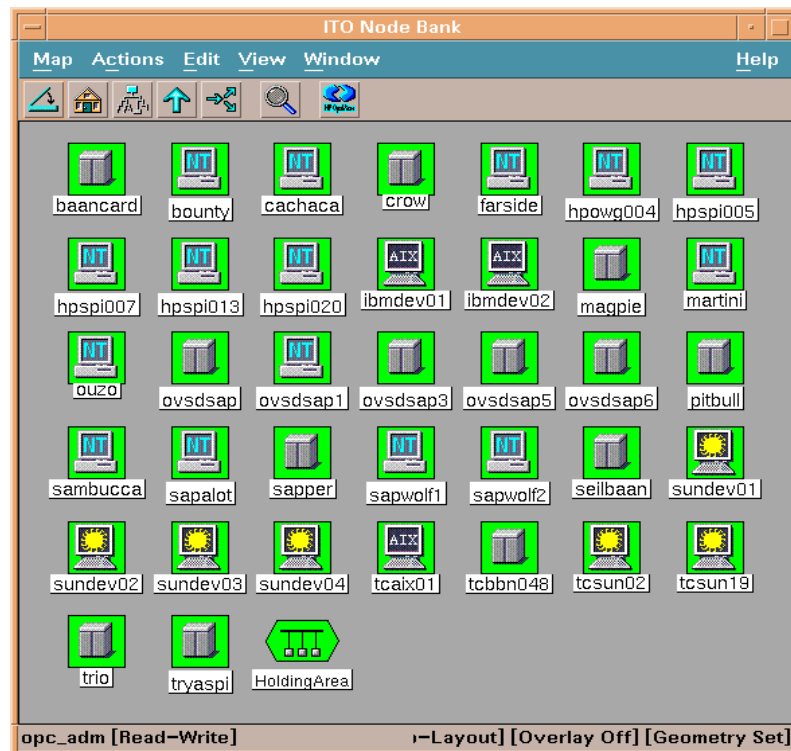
ITO Node Bank

Map Actions Edit View Window Help

NT NT NT NT NT

baancard bounty cachaca crow farside hpowg004 hpspi005

NT NT NT AIX AIX NT

hpspi007 hpspi013 hpspi020 ibmdev01 ibmdev02 magpie martini

NT NT

ouzo ovsdsap ovsdsap1 ovsdsap3 ovsdsap5 ovsdsap6 pitbull

NT NT NT NT

sambucca sapalot sapper sapwolf1 sapwolf2 seilbaan sundev01

AIX

sundev02 sundev03 sundev04 tcaix01 tcbbn048 tcsun02 tcsun19

trio tryaspi HoldingArea

opc_adm [Read-Write] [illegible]-Layout] [Overlay Off] [Geometry Set]